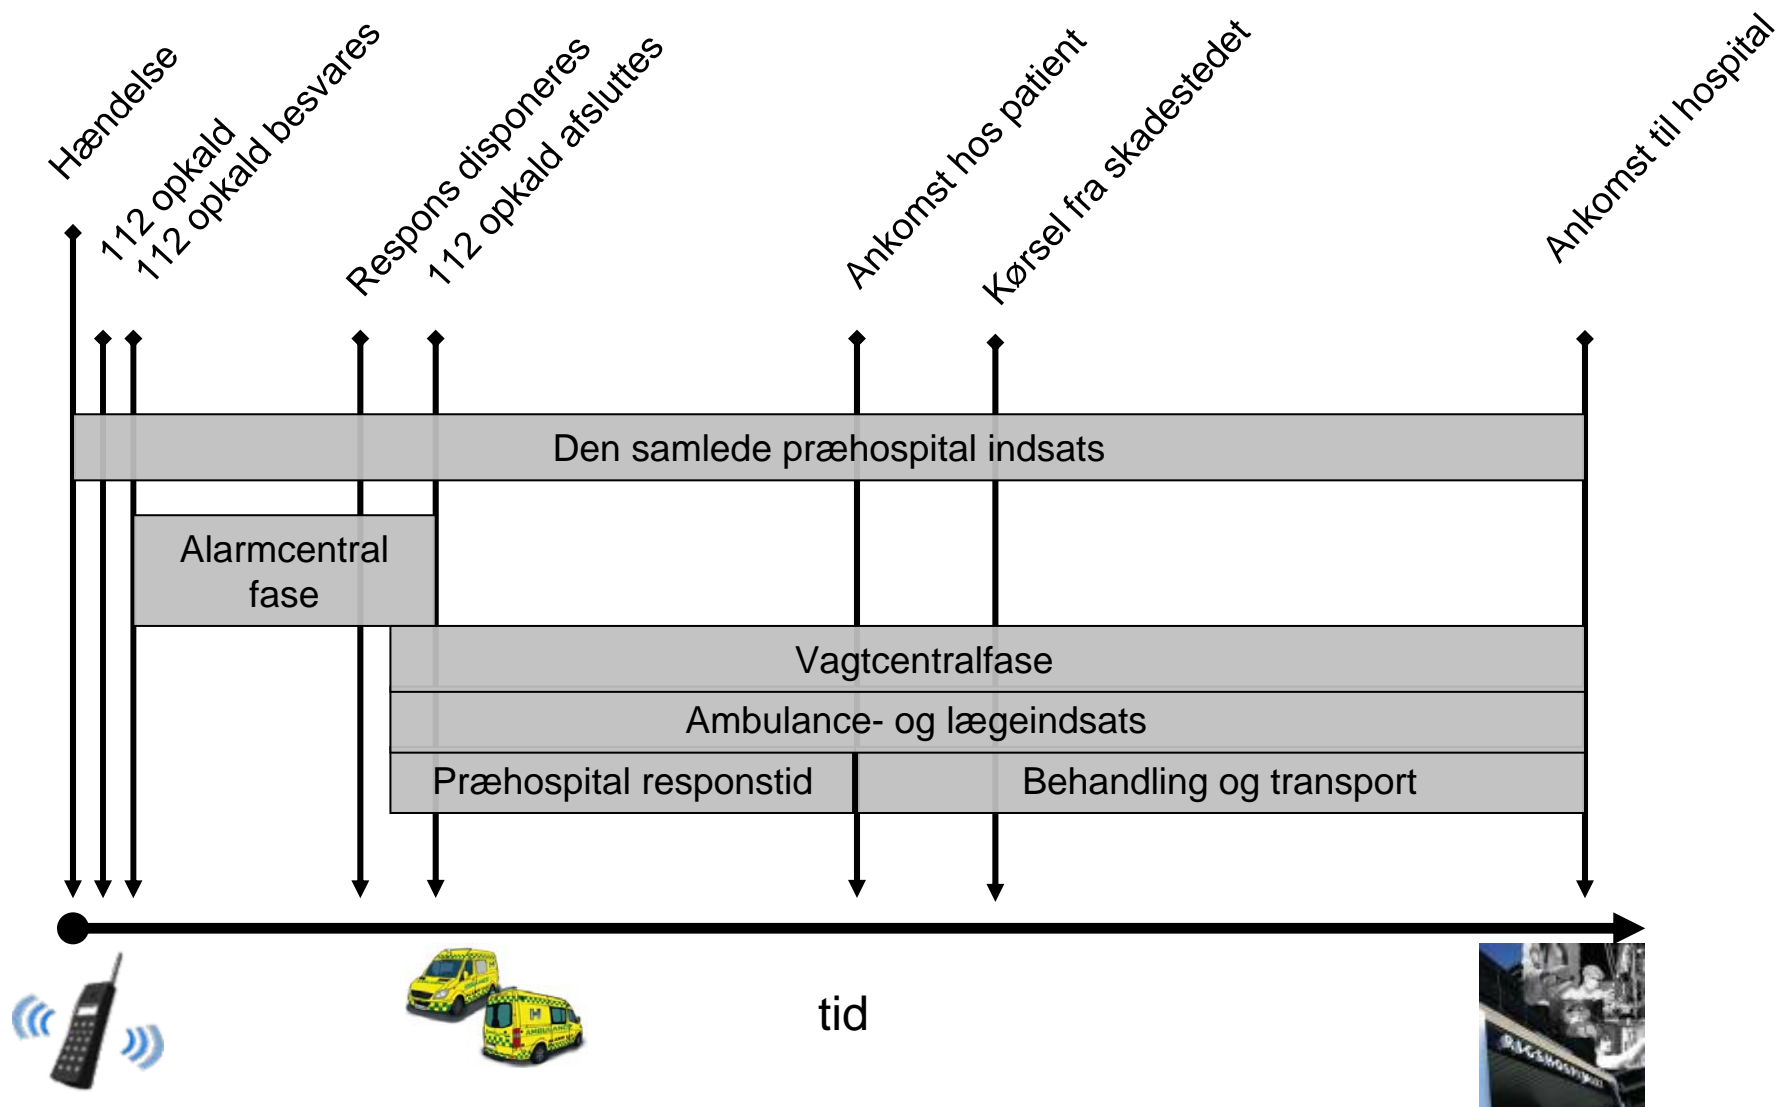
Hændelse
112 opkald
112 opkald besvares
Respons disponeres
112 opkald afsluttes
Ankomst hos patient
Kørsel fra skadestedet
Ankomst til hospital

Den samlede præhospital indsats

Alarmcentral fase

Vagtcentralfase

Ambulance- og lægeindsats

Præhospital responstid

Behandling og transport

tid